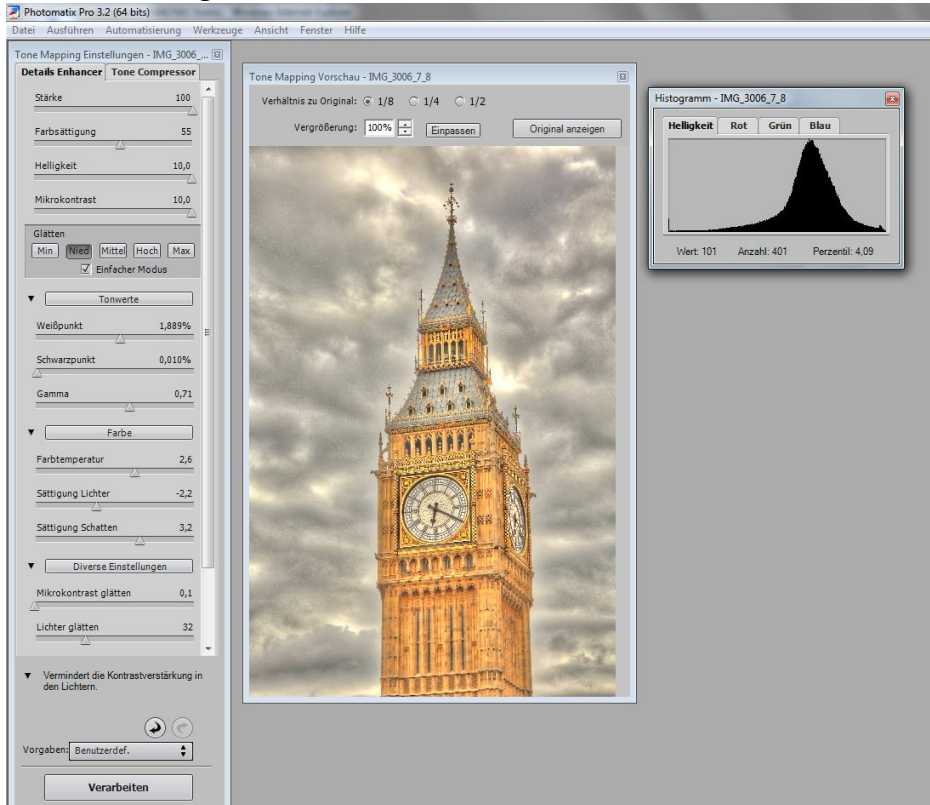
Photomatix Pro 3.2 (64 bits)

Datei Ausführen Automatisierung Werkzeuge Ansicht Fenster Hilfe

Tone Mapping Einstellungen - IMG_3006_...

Details Enhancer | Tone Compressor

Stärke 100

Farbsättigung 55

Helligkeit 10,0

Mikrokontrast 10,0

Glätten

Min | Nied | Mittel | Hoch | Max

Einfacher Modus

Tonwerte

Weißpunkt 1,889%

Schwarzpunkt 0,010%

Gamma 0,71

Farbe

Farbtemperatur 2,6

Sättigung Lichter -2,2

Sättigung Schatten 3,2

Diverse Einstellungen

Mikrokontrast glätten 0,1

Lichter glätten 32

Vermindert die Kontrastverstärkung in den Lichtern.

Vorgaben: Benutzerdef.

Verarbeiten

Tone Mapping Vorschau - IMG_3006_7_8

Verhältnis zu Original: 1/8 1/4 1/2

Vergrößerung: 100% Einpassen

Original anzeigen

Histogramm - IMG_3006_7_8

Helligkeit | Rot | Grün | Blau

Wert: 101 Anzahl: 401 Perzentil: 4,09